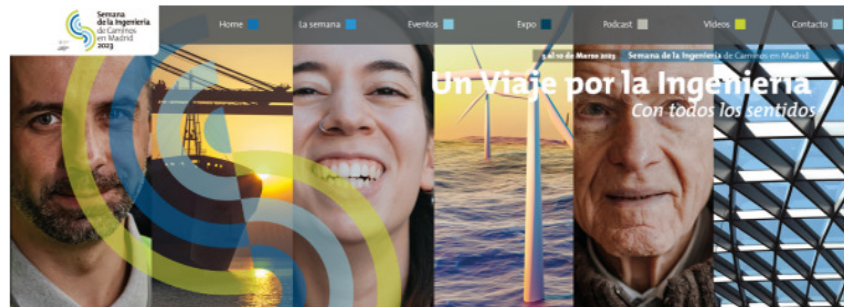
Semana de la Ingeniería de Caminos en Madrid 2023

Home La semana Eventos Expo Podcast Videos Contacto

5 al 10 de Marzo 2023 Semana de la Ingeniería de Caminos en Madrid

Un Viaje por la Ingeniería
Con todos los sentidos